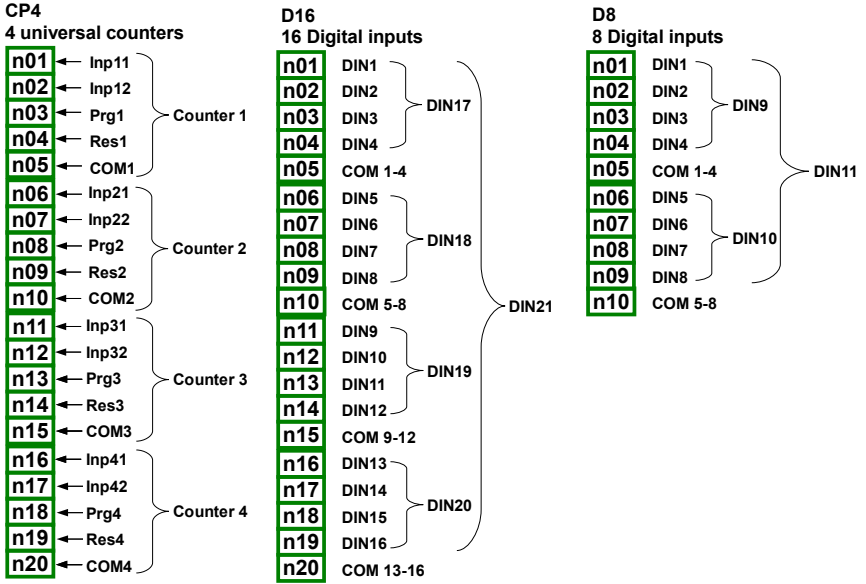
CP4
4 universal counters

n01 Inp11
n02 Inp12
n03 Prg1
n04 Res1
n05 COM1
Counter 1

n06 Inp21
n07 Inp22
n08 Prg2
n09 Res2
n10 COM2
Counter 2

n11 Inp31
n12 Inp32
n13 Prg3
n14 Res3
n15 COM3
Counter 3

n16 Inp41
n17 Inp42
n18 Prg4
n19 Res4
n20 COM4
Counter 4

D16
16 Digital inputs

n01 DIN1
n02 DIN2
n03 DIN3
n04 DIN4
DIN17
n05 COM 1-4
n06 DIN5
n07 DIN6
n08 DIN7
n09 DIN8
DIN18
n10 COM 5-8
n11 DIN9
n12 DIN10
n13 DIN11
n14 DIN12
DIN19
n15 COM 9-12
n16 DIN13
n17 DIN14
n18 DIN15
n19 DIN16
DIN20
n20 COM 13-16
DIN21

D8
8 Digital inputs

n01 DIN1
n02 DIN2
n03 DIN3
n04 DIN4
DIN9
n05 COM 1-4
n06 DIN5
n07 DIN6
n08 DIN7
n09 DIN8
DIN10
n10 COM 5-8
DIN11